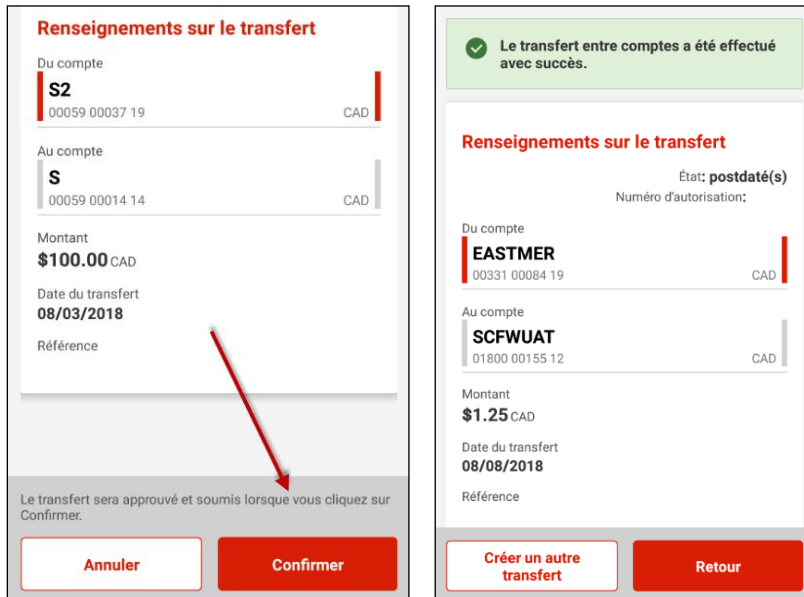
Renseignements sur le transfert

Du compte
S2
00059 00037 19 CAD

Au compte
S
00059 00014 14 CAD

Montant
$100.00 CAD

Date du transfert
08/03/2018

Référence

Le transfert sera approuvé et soumis lorsque vous cliquez sur Confirmer.

Annuler

Confirmer

Le transfert entre comptes a été effectué avec succès.

Renseignements sur le transfert

État: postdaté(s)
Numéro d'autorisation:

Du compte
EASTMER
00331 00084 19 CAD

Au compte
SCFWUAT
01800 00155 12 CAD

Montant
$1.25 CAD

Date du transfert
08/08/2018

Référence

Créer un autre transfert

Retour